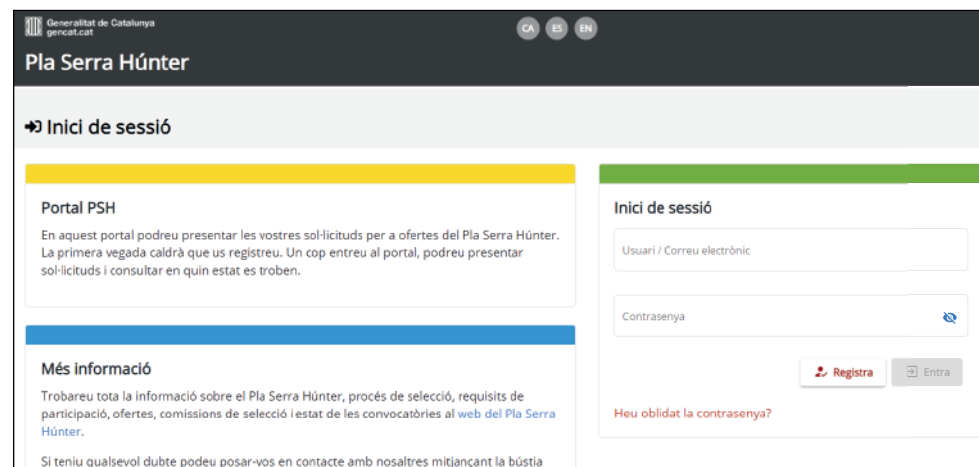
Generalitat de Catalunya
gencat.cat

CA ES EN

Pla Serra Húnter

Inici de sessió

Portal PSH

En aquest portal podreu presentar les vostres sol·licituds per a ofertes del Pla Serra Húnter. La primera vegada caldrà que us registreu. Un cop entreu al portal, podreu presentar sol·licituds i consultar en quin estat es troben.

Més informació

Trobareu tota la informació sobre el Pla Serra Húnter, procés de selecció, requisits de participació, ofertes, comissions de selecció i estat de les convocatòries al web del Pla Serra Húnter.

Si teniu qualsevol dubte podeu posar-vos en contacte amb nosaltres mitjançant la bústia

Inici de sessió

Usuari / Correu electrònic

Contrasenya

Registra

Entra

Heu oblidat la contrasenya?